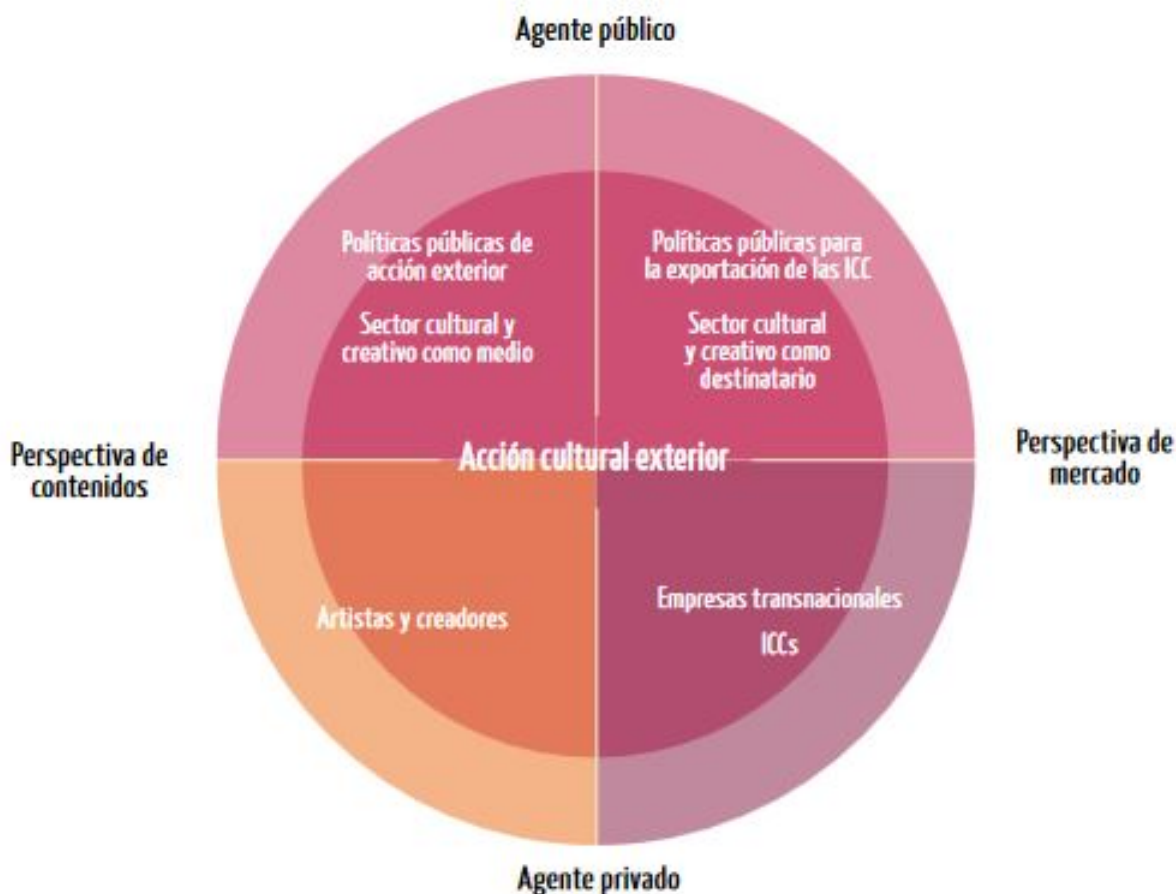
Agente público

Políticas públicas de acción exterior

Sector cultural y creativo como medio

Políticas públicas para la exportación de las ICC

Sector cultural y creativo como destinatario

Perspectiva de contenidos

Acción cultural exterior

Perspectiva de mercado

Artistas y creadores

Empresas transnacionales

ICCs

Agente privado